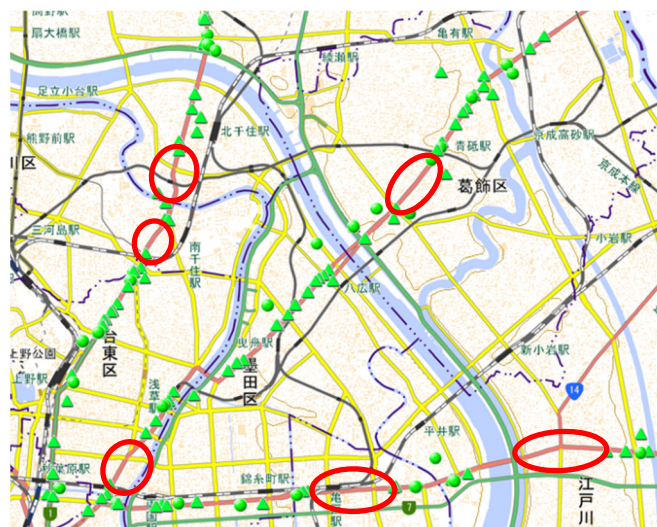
扇大橋駅
亀有駅
綾瀬駅
足立小台駅
北千住駅
京成高砂駅
熊野前駅
青砥駅
区
葛飾区
京成本線
三河島駅
小岩駅
南千住駅
八広駅
上野公園
台東区
曳舟駅
墨田区
新小岩駅
上野駅
浅草
14
平井駅
秋葉原駅
錦糸町駅
亀
駅
7
1
江戸川